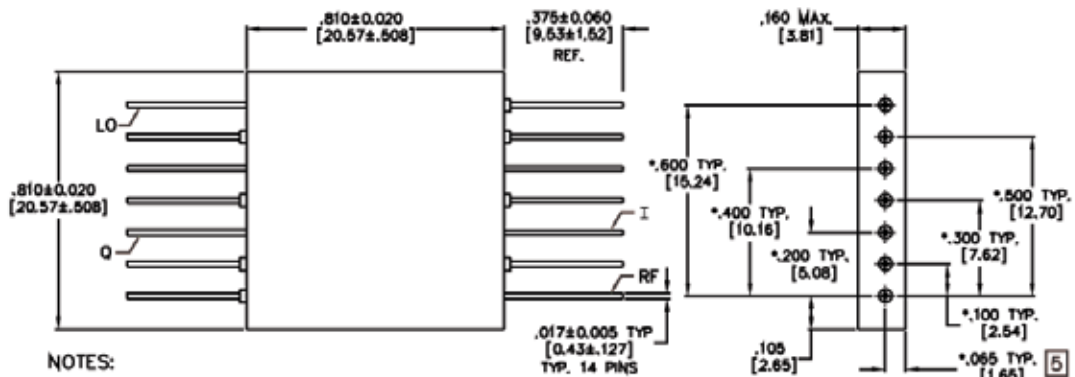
.810±0.020
[20.57±.508]

.375±0.060
[9.53±1.52]
REF.

.160 MAX.
[3.81]

LO

.810±0.020
[20.57±.508]

Q

I

RF

*.600 TYP.
[15.24]

*.400 TYP.
[10.16]

*.200 TYP.
[5.08]

*.500 TYP.
[12.70]

*.300 TYP.
[7.62]

*.100 TYP.
[2.54]

.017±0.005 TYP
[0.43±.127]
TYP. 14 PINS

.105
[2.65]

*.065 TYP.
[1.65]

5

NOTES: